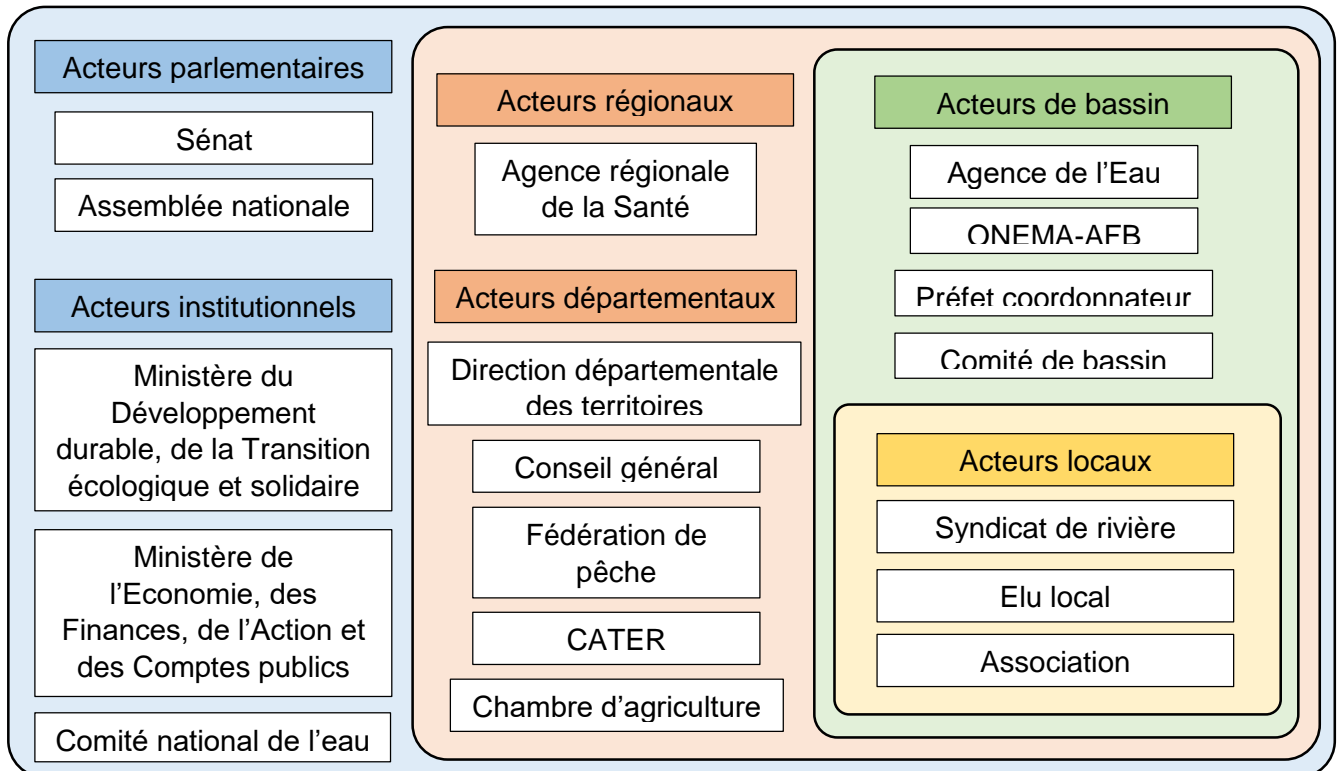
Acteurs parlementaires

Sénat

Assemblée nationale

Acteurs institutionnels

Ministère du Développement durable, de la Transition écologique et solidaire

Ministère de l'Economie, des Finances, de l'Action et des Comptes publics

Comité national de l'eau

Acteurs régionaux

Agence régionale de la Santé

Acteurs départementaux

Direction départementale des territoires

Conseil général

Fédération de pêche

CATER

Chambre d'agriculture

Acteurs de bassin

Agence de l'Eau

ONEMA-AFB

Préfet coordonnateur

Comité de bassin

Acteurs locaux

Syndicat de rivière

Elu local

Association